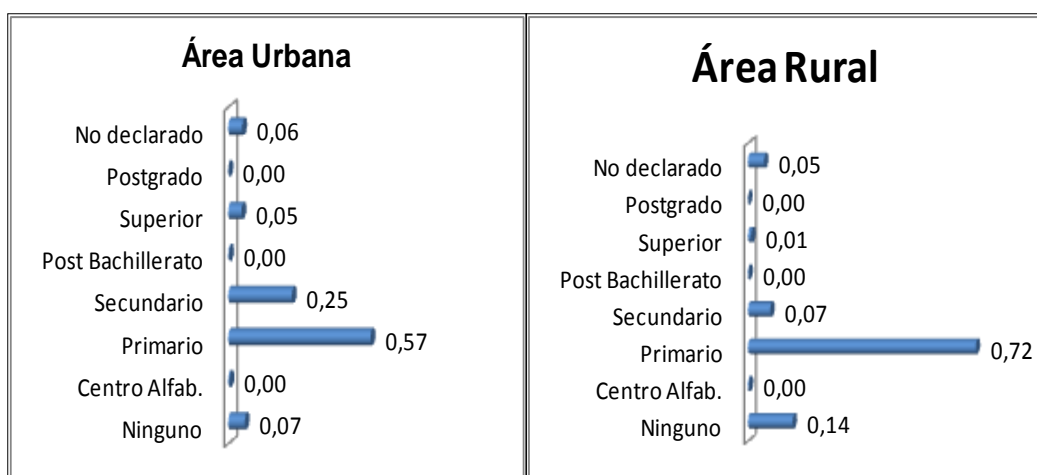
Área Urbana

| | |
|---|---|
| No declarado | 0,06 |
| Postgrado | 0,00 |
| Superior | 0,05 |
| Post Bachillerato | 0,00 |
| Secundario | 0,25 |
| Primario | 0,57 |
| Centro Alfab. | 0,00 |
| Ninguno | 0,07 |

Área Rural

| | |
|---|---|
| No declarado | 0,05 |
| Postgrado | 0,00 |
| Superior | 0,01 |
| Post Bachillerato | 0,00 |
| Secundario | 0,07 |
| Primario | 0,72 |
| Centro Alfab. | 0,00 |
| Ninguno | 0,14 |